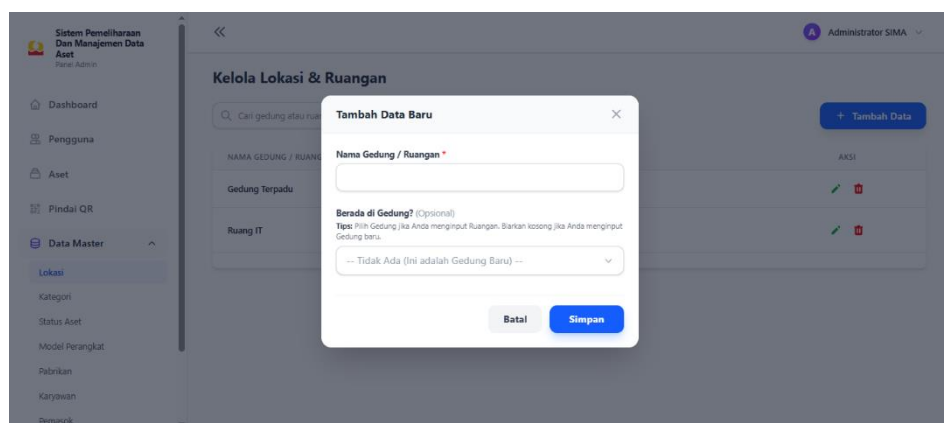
Sistem Pemeliharaan Dan Manajemen Data Aset
Panel Admin

Dashboard
Pengguna
Aset
Pindai QR
Data Master
Lokasi
Kategori
Status Aset
Model Perangkat
Pabrikan
Karyawan
Pemasok

«

Administrator SIMA

Kelola Lokasi & Ruangan

Cari gedung atau rua

+ Tambah Data

NAMA GEDUNG / RUANG

AKSI

Gedung Terpadu

Ruang IT

Tambah Data Baru

Nama Gedung / Ruangan *

Berada di Gedung? (Opsional)
Tips: Pilih Gedung jika Anda menginput Ruangan. Biarkan kosong jika Anda menginput Gedung baru.

-- Tidak Ada (Ini adalah Gedung Baru) --

Batal
Simpan